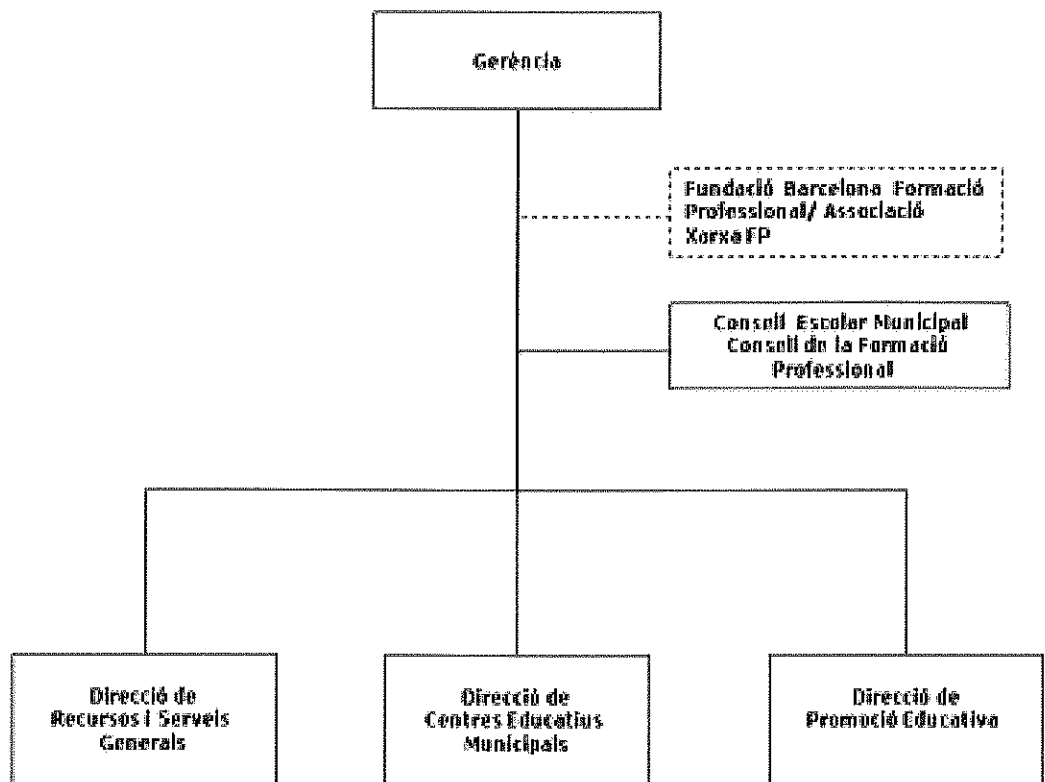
Gerència

Fundació Barcelona Formació Professional/ Associació Xarxa FP

Consell Escolar Municipal
Consell de la Formació Professional

Direcció de Recursos i Serveis Generals

Direcció de Centres Educatius Municipals

Direcció de Promoció Educativa